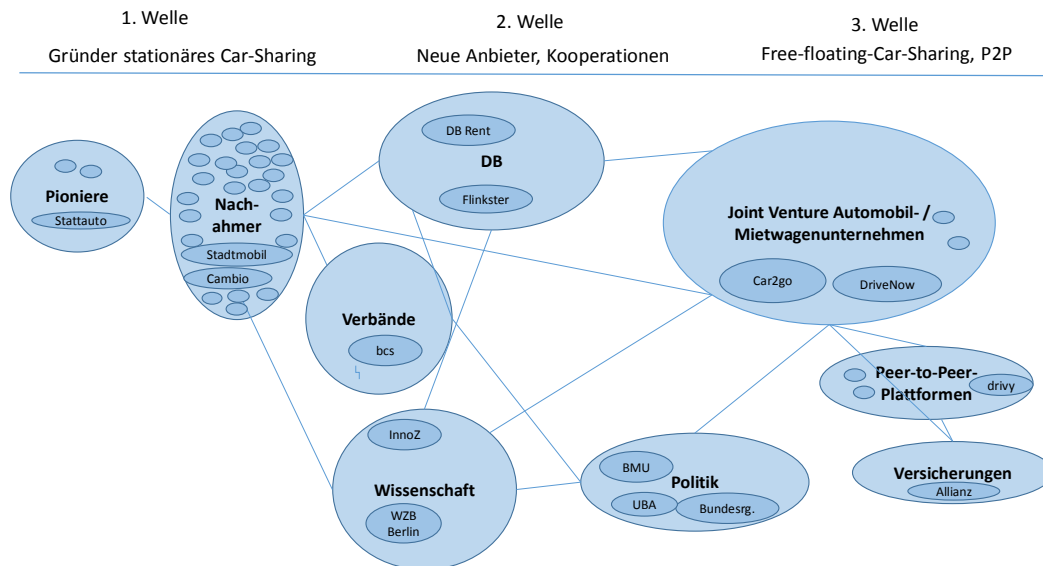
1. Welle
Gründer stationäres Car-Sharing

2. Welle
Neue Anbieter, Kooperationen

3. Welle
Free-floating-Car-Sharing, P2P

Pioniere
Stattauto

Nachahmer
Stadtmobil
Cambio

DB Rent
DB
Flinkster

Verbände
bcs

Joint Venture Automobil- / Mietwagenunternehmen
Car2go
DriveNow

Peer-to-Peer-Plattformen
drivy

InnoZ
Wissenschaft
WZB Berlin

BMU
Politik
UBA
Bundesrg.

Versicherungen
Allianz